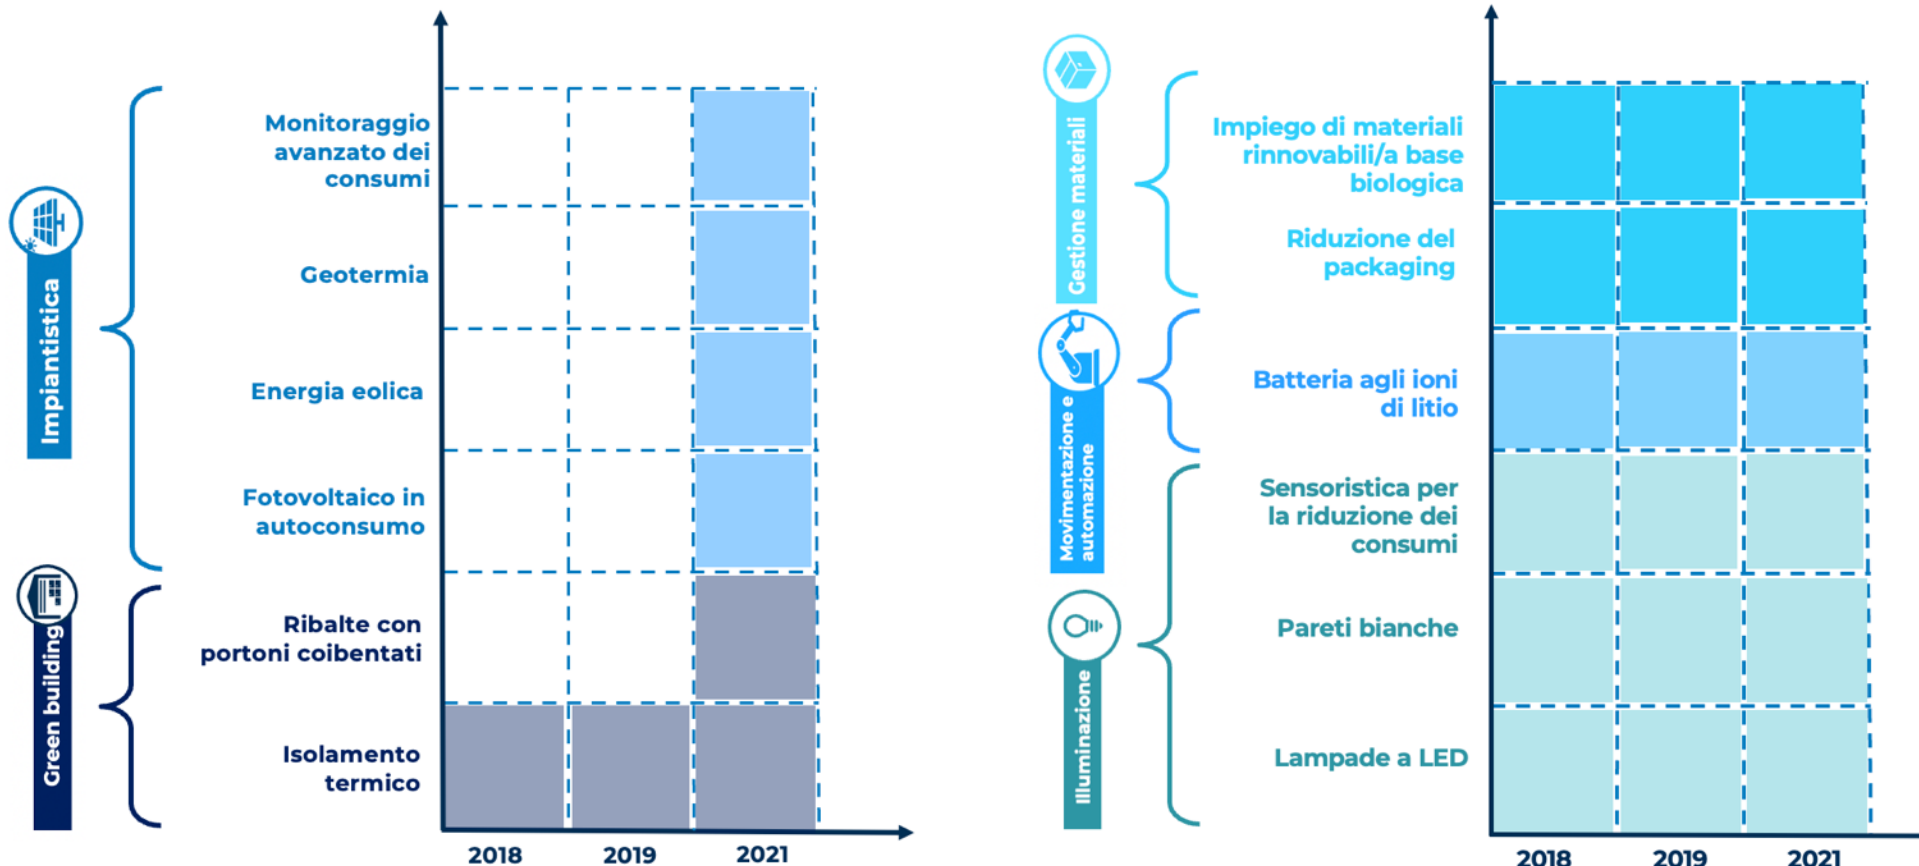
Impiantistica

Monitoraggio avanzato dei consumi

Geotermia

Energia eolica

Fotovoltaico in autoconsumo

Green building

Ribalte con portoni coibentati

Isolamento termico

2018 2019 2021

Gestione materiali

Impiego di materiali rinnovabili/a base biologica

Riduzione del packaging

Movimentazione e automazione

Batteria agli ioni di litio

Illuminazione

Sensoristica per la riduzione dei consumi

Pareti bianche

Lampade a LED

2018 2019 2021